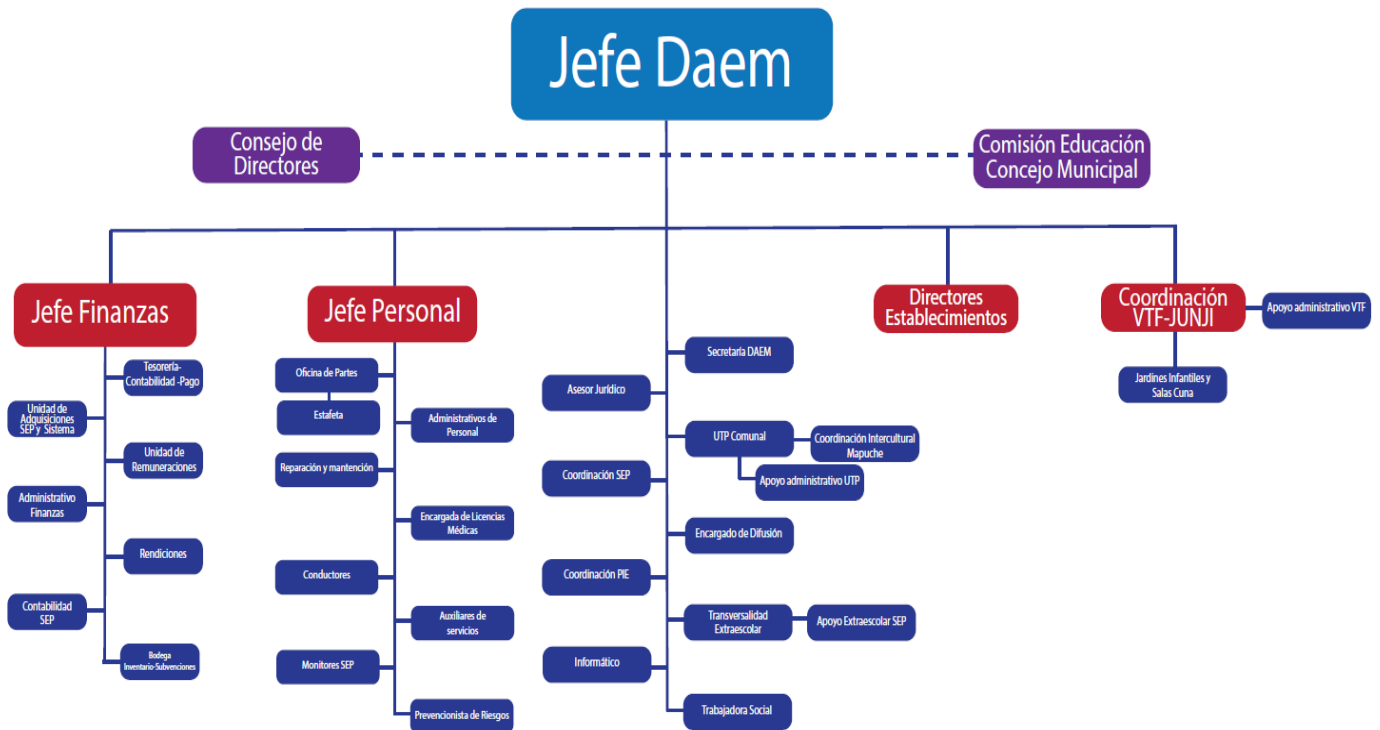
Jefe Daem

Consejo de Directores

Comisión Educación Concejo Municipal

Jefe Finanzas

Tesorería-Contabilidad -Pago

Unidad de Adquisiciones SEP y Sistema

Unidad de Remuneraciones

Administrativo Finanzas

Rendiciones

Contabilidad SEP

Bodega Inventario-Subvenciones

Jefe Personal

Oficina de Partes

Estafeta

Administrativos de Personal

Reparación y mantención

Encargada de Licencias Médicas

Conductores

Auxiliares de servicios

Monitores SEP

Prevencionista de Riesgos

Secretaría DAEM

Asesor Jurídico

UTP Comunal

Coordinación Intercultural Mapuche

Apoyo administrativo UTP

Coordinación SEP

Encargado de Difusión

Coordinación PIE

Transversalidad Extraescolar

Apoyo Extraescolar SEP

Informático

Trabajadora Social

Directores Establecimientos

Coordinación VTF-JUNJI

Apoyo administrativo VTF

Jardines Infantiles y Salas Cuna